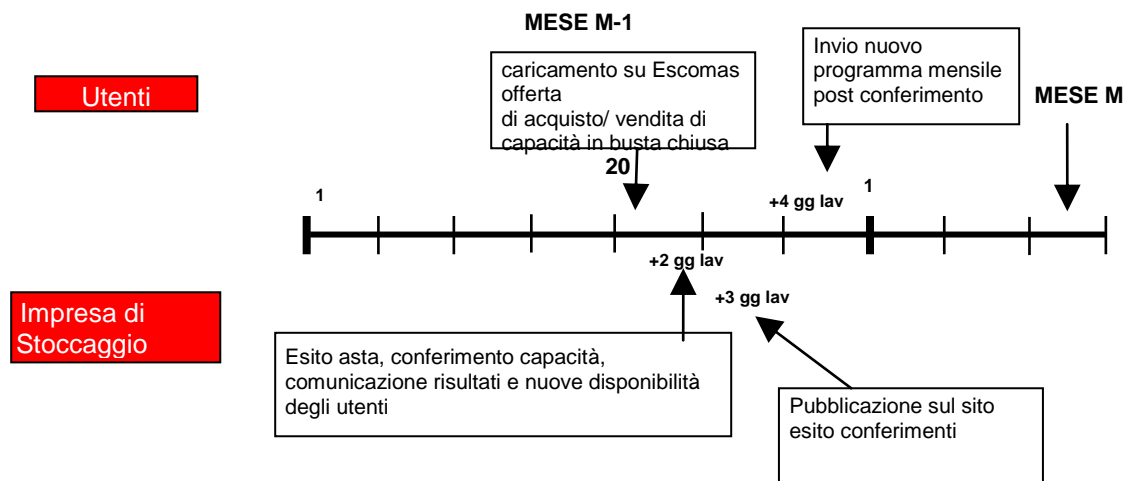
MESE M-1

Utenti

caricamento su Escomas offerta
di acquisto/ vendita di capacità in busta chiusa

Invio nuovo programma mensile post conferimento

MESE M

20

1

+4 gg lav

1

+2 gg lav

+3 gg lav

Impresa di Stoccaggio

Esito asta, conferimento capacità, comunicazione risultati e nuove disponibilità degli utenti

Pubblicazione sul sito esito conferimenti